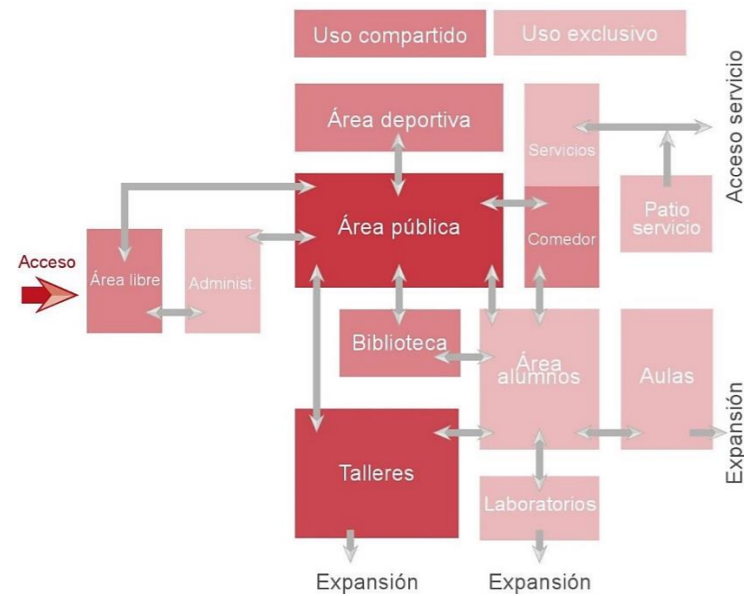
Uso compartido
Uso exclusivo

Área deportiva
Servicios
Acceso servicio
Área pública
Comedor
Patio servicio
Acceso
Área libre
Administ.
Biblioteca
Área alumnos
Aulas
Expansión
Talleres
Laboratorios
Expansión
Expansión